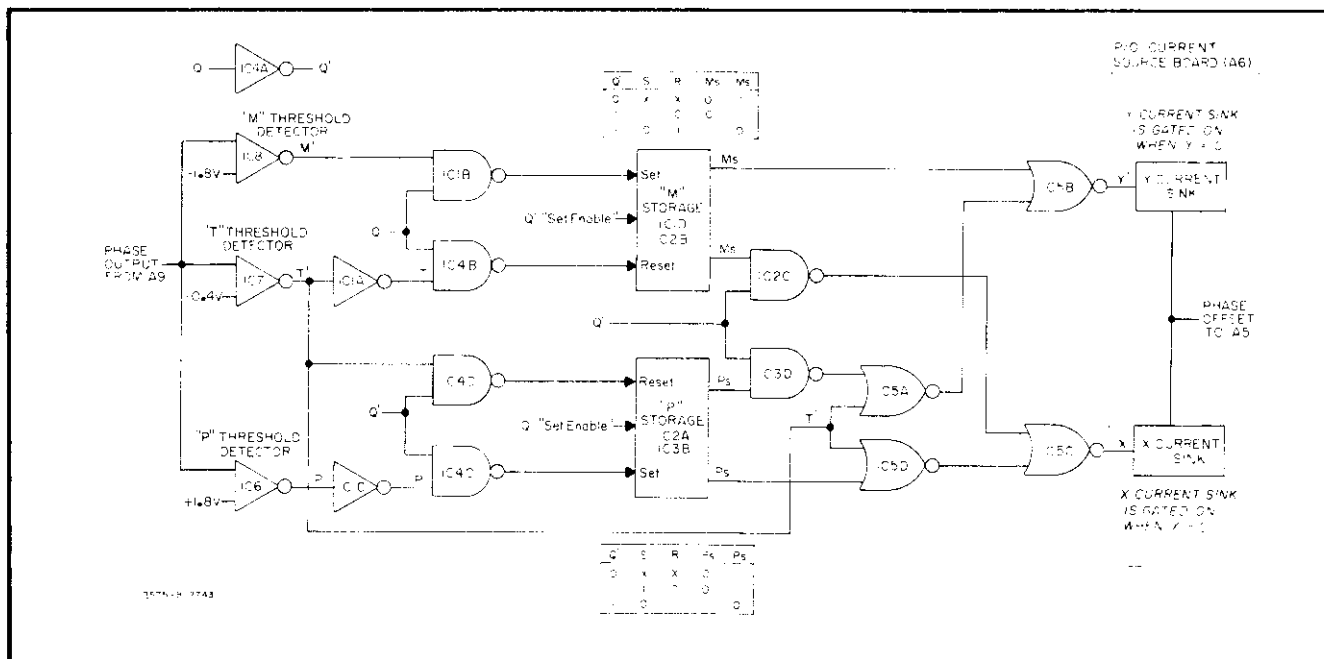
Q IC4A Q'

P/O CURRENT SOURCE BOARD (A6)

| Q' | S | R | Ms | Ms |
|---|---|---|---|---|
| 0 | x | x | 0 | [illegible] |
| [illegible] | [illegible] | 0 | 0 | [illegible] |
| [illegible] | 0 | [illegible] | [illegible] | 0 |

"M" THRESHOLD DETECTOR
IC8
M'
+1.8V
IC1B
Set
Ms
"M" STORAGE IC1D IC2B
Q' "Set Enable"
IC5B
Y'
Y CURRENT SINK
Y CURRENT SINK IS GATED ON WHEN Y' = 0

"T" THRESHOLD DETECTOR
PHASE OUTPUT FROM A9
IC7
T'
IC1A
Q
IC4B
Reset
Ms
IC2C
-0.4V
Q'
PHASE OFFSET TO A5

IC4C
Reset
Ps
IC3D
IC5A
Q'
"P" STORAGE IC2A IC3B
Q "Set Enable"
T'
"P" THRESHOLD DETECTOR
IC6
P
IC1C
P'
IC4D
Set
Ps
IC5D
IC5C
X'
X CURRENT SINK
+1.8V
X CURRENT SINK IS GATED ON WHEN X' = 0

| Q' | S | R | Ps | Ps |
|---|---|---|---|---|
| 0 | x | X | 0 | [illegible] |
| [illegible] | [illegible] | 0 | 0 | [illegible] |
| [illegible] | 0 | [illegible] | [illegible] | 0 |

3575-B-2743